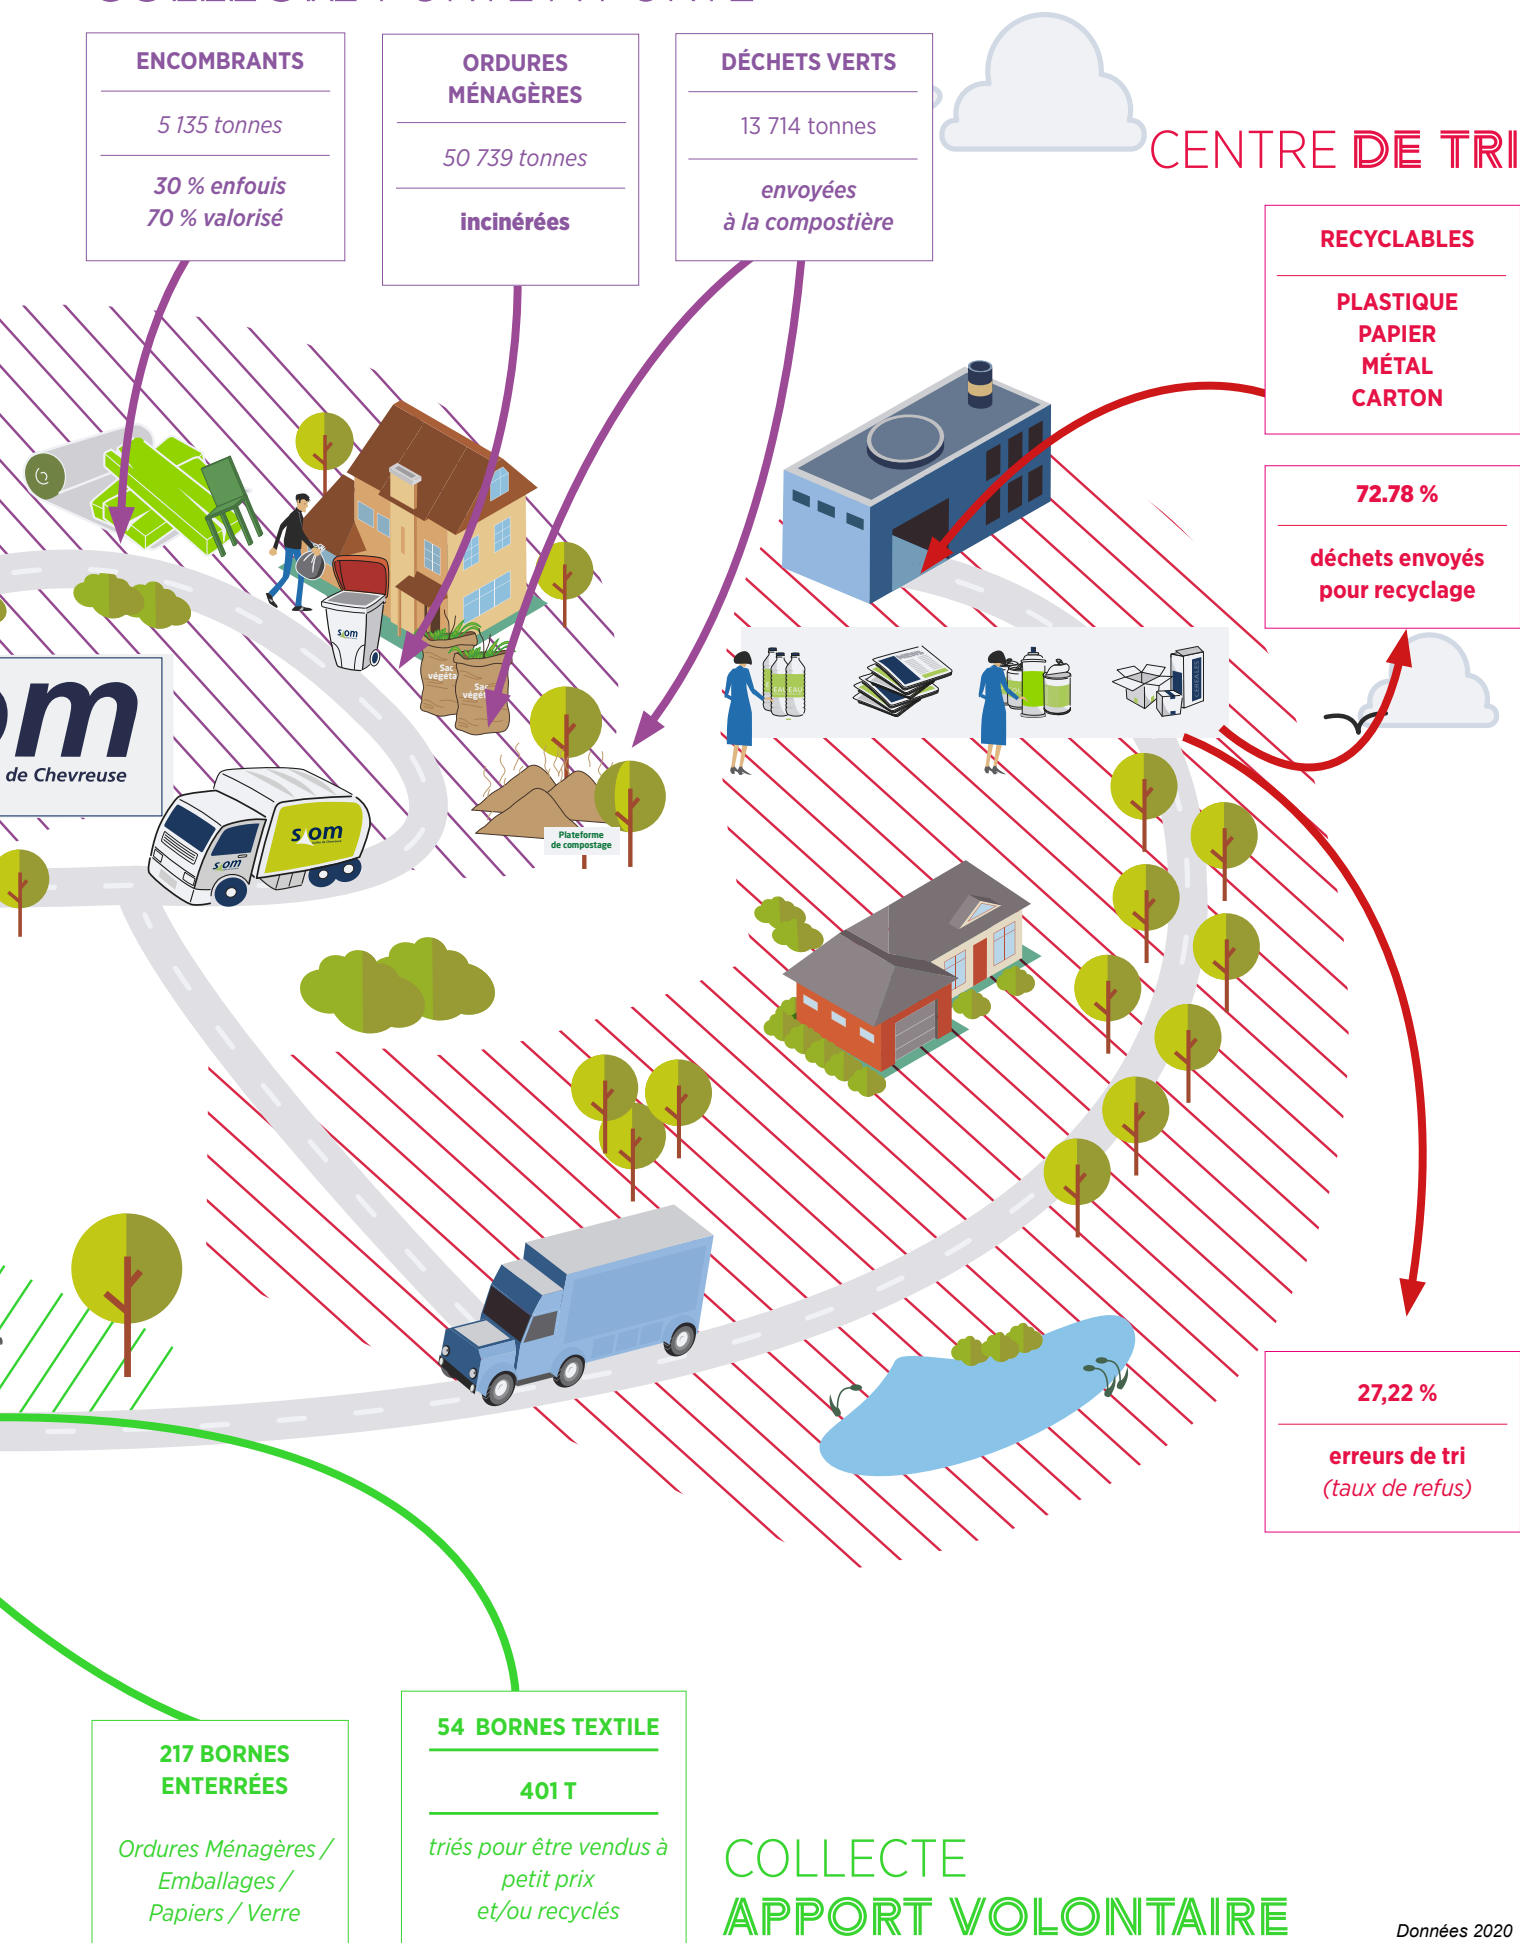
ENCOMBRANTS

5 135 tonnes

30 % enfouis
70 % valorisé

ORDURES MÉNAGÈRES

50 739 tonnes

incinérées

DÉCHETS VERTS

13 714 tonnes

envoyées
à la compostière

CENTRE DE TRI

RECYCLABLES

PLASTIQUE
PAPIER
MÉTAL
CARTON

72.78 %

déchets envoyés pour recyclage

om
de Chevreuse

Sac végéta

Sac végét

Plateforme de compostage

27,22 %

erreurs de tri
(taux de refus)

217 BORNES ENTERRÉES

Ordures Ménagères / Emballages / Papiers / Verre

54 BORNES TEXTILE

401 T

triés pour être vendus à petit prix
et/ou recyclés

COLLECTE
APPORT VOLONTAIRE

Données 2020